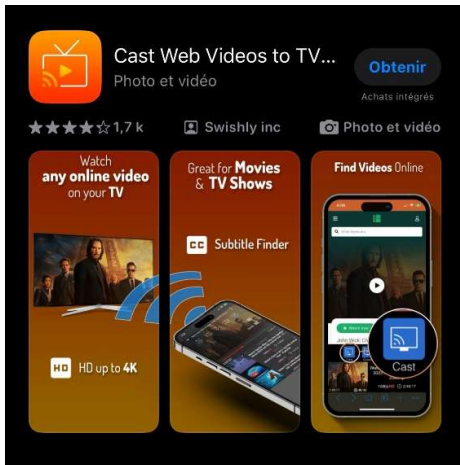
Cast Web Videos to TV...
Photo et vidéo

Obtenir
Achats intégrés

1,7 k
Swishly inc
Photo et vidéo

Watch
any online video
on your TV

HD
HD up to 4K

Great for Movies
& TV Shows

CC
Subtitle Finder

Find Videos Online

Cast